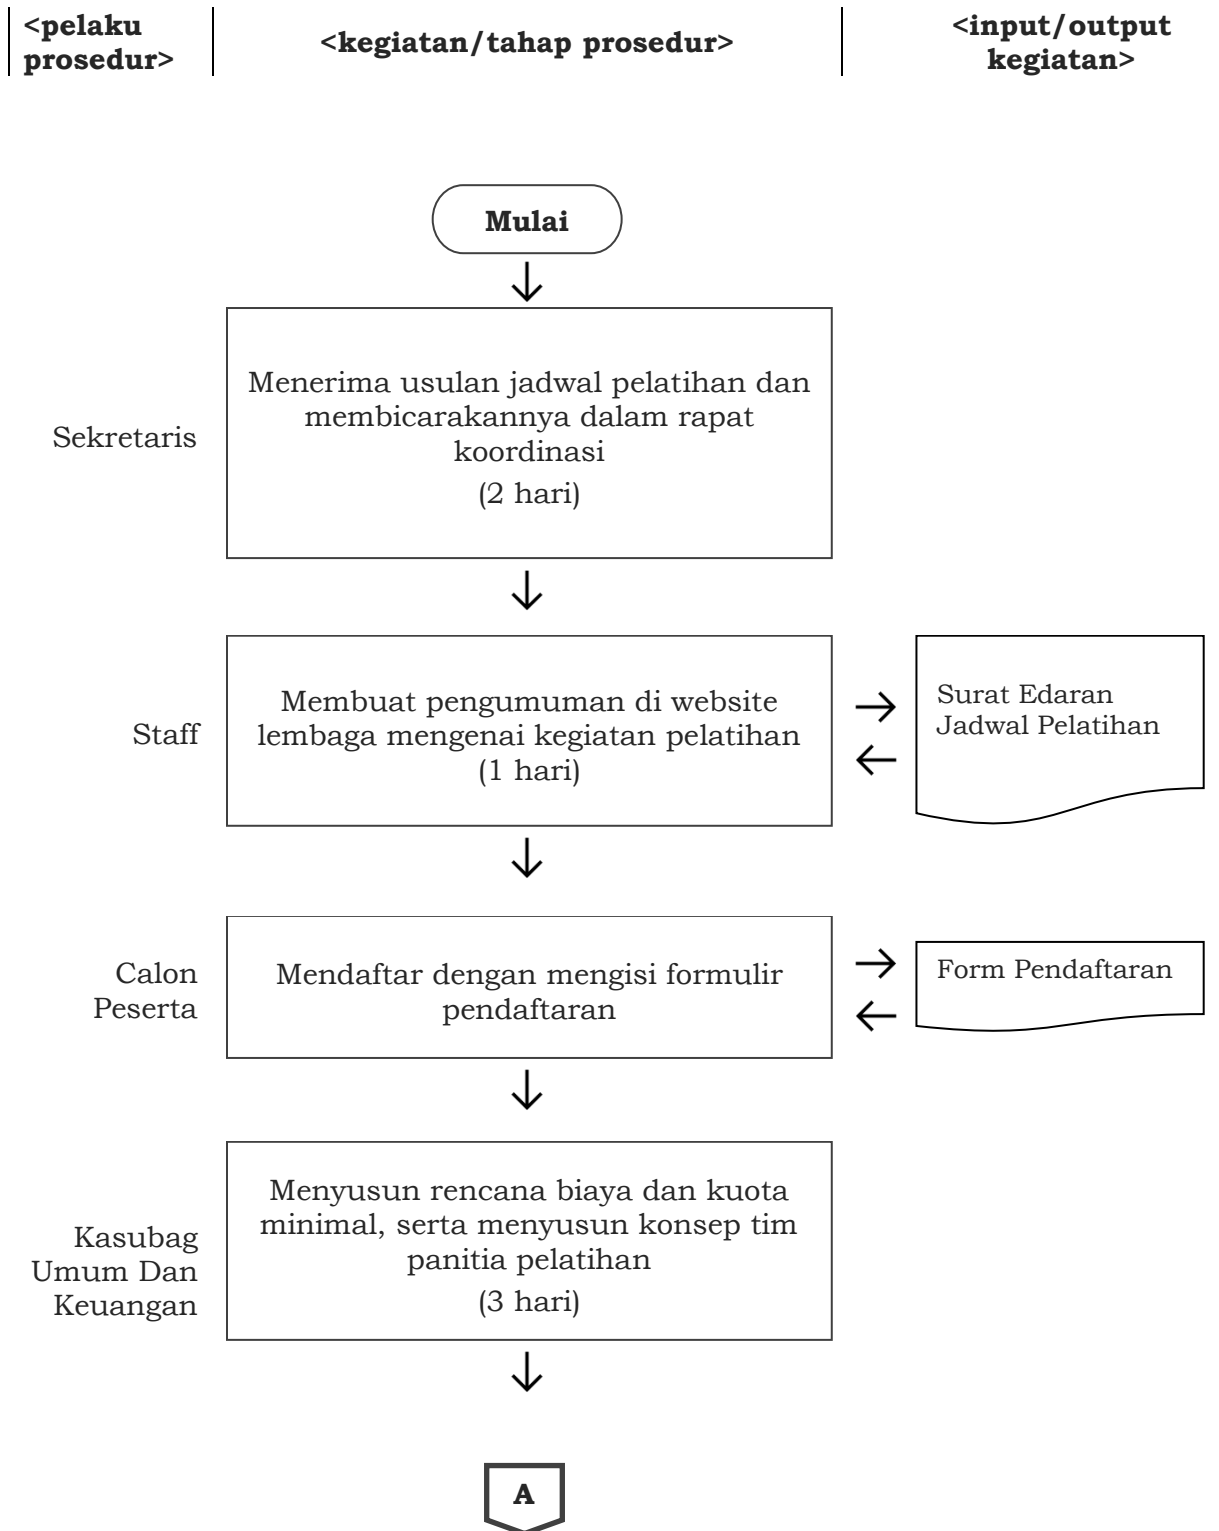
<pelaku prosedur>

<kegiatan/tahap prosedur>

<input/output kegiatan>

Mulai

Sekretaris

Menerima usulan jadwal pelatihan dan membicarakannya dalam rapat koordinasi
(2 hari)

Staff

Membuat pengumuman di website lembaga mengenai kegiatan pelatihan
(1 hari)

Surat Edaran Jadwal Pelatihan

Calon Peserta

Mendaftar dengan mengisi formulir pendaftaran

Form Pendaftaran

Kasubag Umum Dan Keuangan

Menyusun rencana biaya dan kuota minimal, serta menyusun konsep tim panitia pelatihan
(3 hari)

A